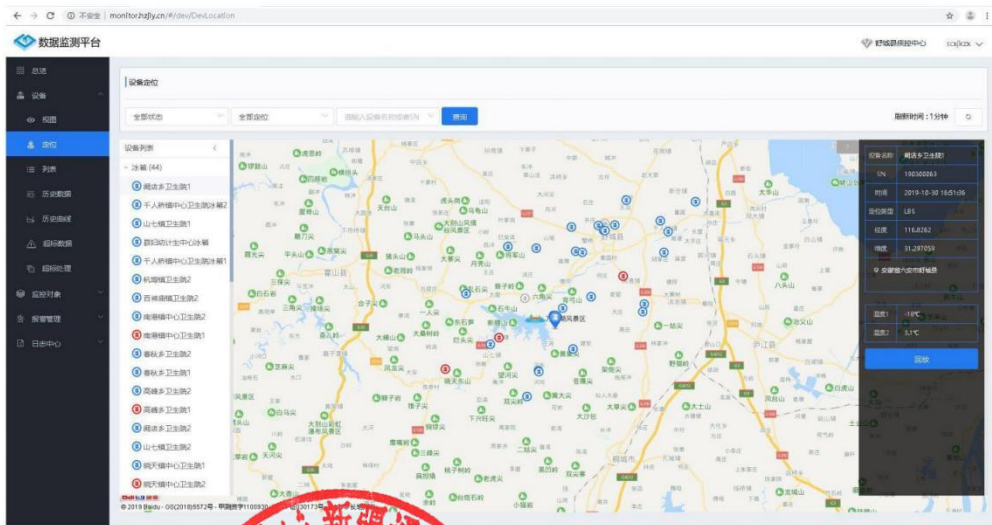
← → C ⓘ 不安全 | monitor.hzjly.cn/#/dev/DevLocation

数据监测平台

舒城县疾控中心 sczjkzx

总览
设备
视图
定位
列表
历史数据
历史曲线
超标数据
超标处理
监控对象
报警管理
日志中心

设备定位

全部状态
全部定位
请输入设备名称或SN
查询

刷新时间：1分钟

设备列表
冰箱 (44)
阙店乡卫生院1
千人桥镇中心卫生院冰箱2
山七镇卫生院1
舒城县计生中心冰箱
千人桥镇中心卫生院冰箱1
杭埠镇卫生院2
百神庙镇卫生院2
南港镇中心卫生院2
南港镇中心卫生院1
春秋乡卫生院2
春秋乡卫生院1
高峰乡卫生院2
高峰乡卫生院1
阙店乡卫生院2
山七镇卫生院2
晓天镇中心卫生院1
晓天镇中心卫生院2

设备名称 阙店乡卫生院1
SN 100300263
时间 2019-10-30 16:51:06
定位类型 LBS
经度 116.8262
纬度 31.297059
安徽省六安市舒城县

温度1 -19℃
温度2 5.1℃

回放

© 2019 Baidu - GS(2018)5572号 - 甲测资字1100930 - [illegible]